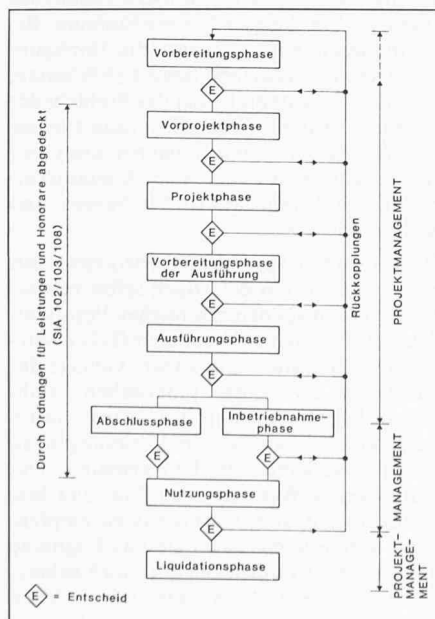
Vorbereitungsphase

E

Vorprojektphase

E

Projektphase

E

Vorbereitungsphase der Ausführung

E

Ausführungsphase

E

Abschlussphase

Inbetriebnahmephase

E

E

Nutzungsphase

E

Liquidationsphase

Durch Ordnungen für Leistungen und Honorare abgedeckt (SIA 102/103/108)

Rückkopplungen

PROJEKTMANAGEMENT

MANAGEMENT

PROJEKT-MANAGEMENT

E = Entscheid